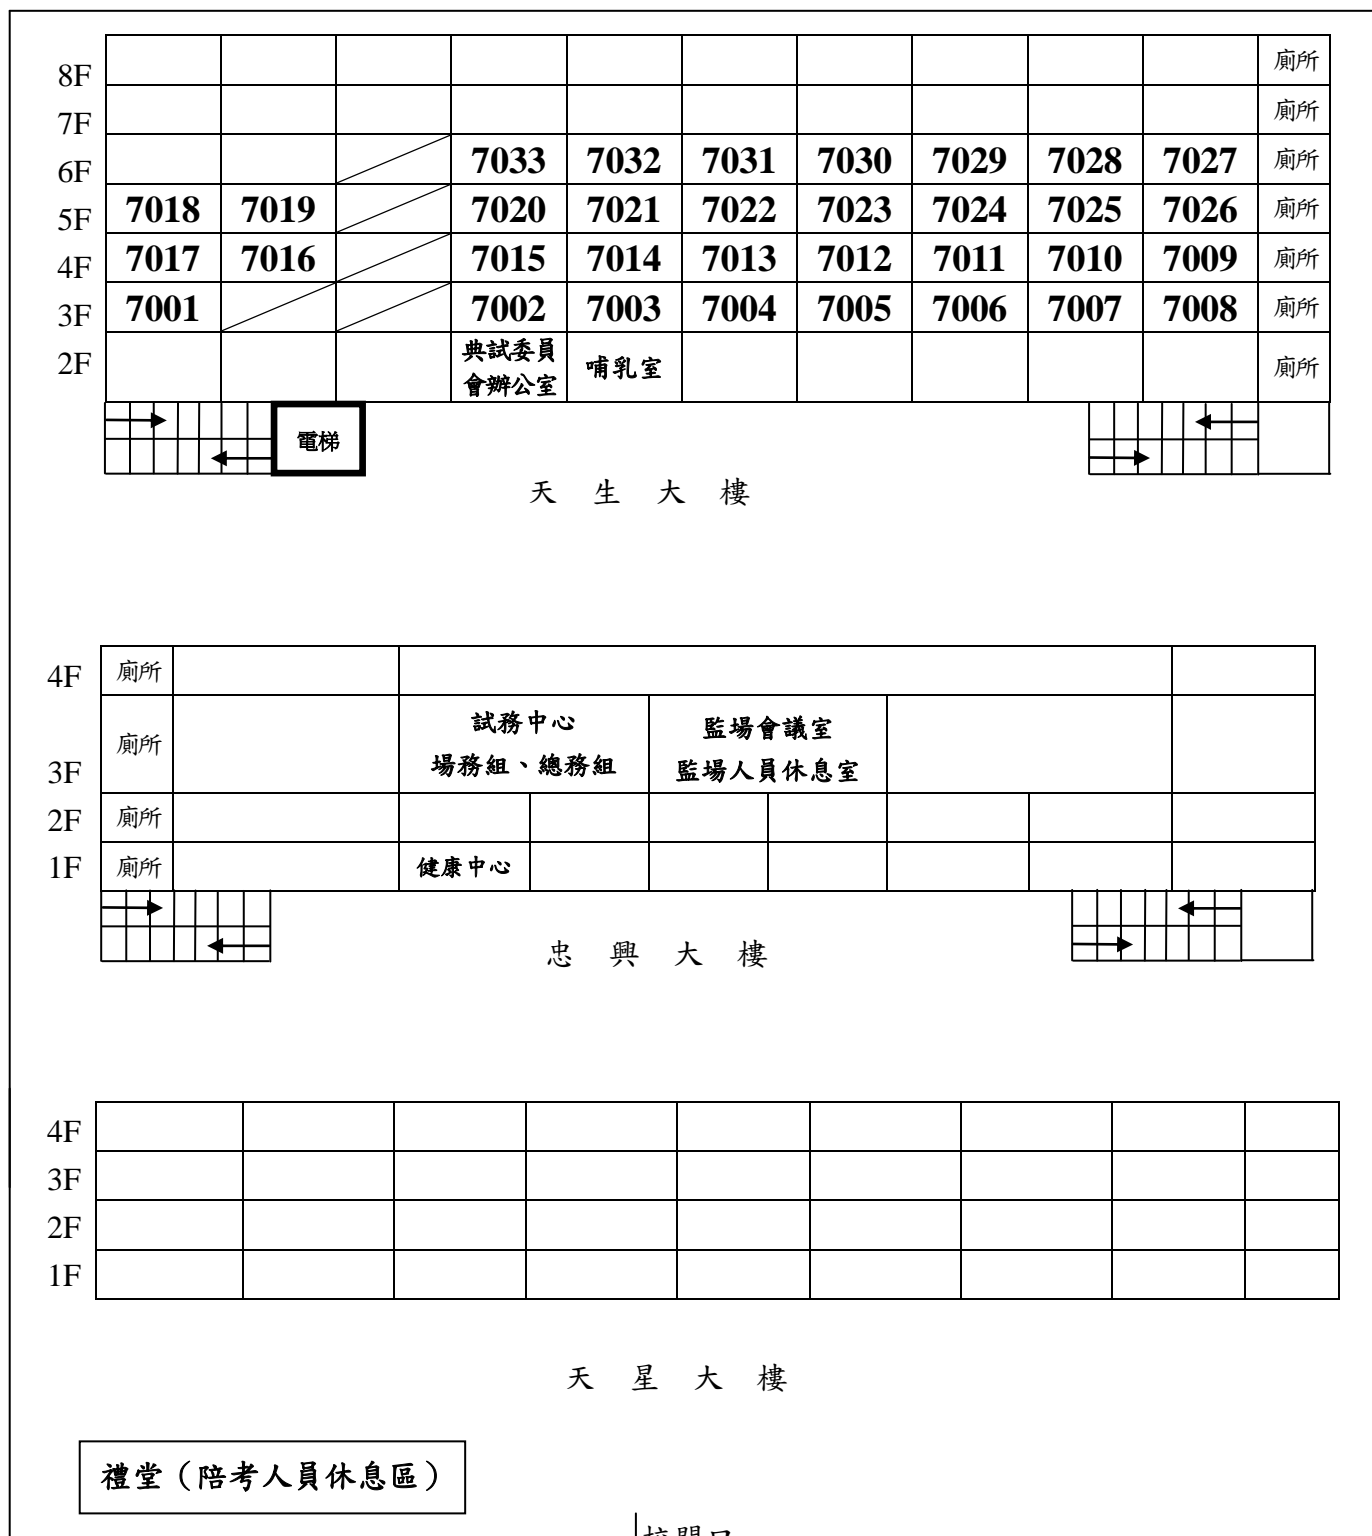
| | | | | | | | | | | | |
|---|---|---|---|---|---|---|---|---|---|---|---|
| 8F | | | | | | | | | | | 廁所 |
| 7F | | | | | | | | | | | 廁所 |
| 6F | | | | 7033 | 7032 | 7031 | 7030 | 7029 | 7028 | 7027 | 廁所 |
| 5F | 7018 | 7019 | | 7020 | 7021 | 7022 | 7023 | 7024 | 7025 | 7026 | 廁所 |
| 4F | 7017 | 7016 | | 7015 | 7014 | 7013 | 7012 | 7011 | 7010 | 7009 | 廁所 |
| 3F | 7001 | | | 7002 | 7003 | 7004 | 7005 | 7006 | 7007 | 7008 | 廁所 |
| 2F | | | | 典試委員會辦公室 | 哺乳室 | | | | | | 廁所 |

電梯

天 生 大 樓

| | | | | | |
|---|---|---|---|---|---|
| 4F | 廁所 | | | | |
| 3F | 廁所 | | 試務中心 場務組、總務組 | 監場會議室 監場人員休息室 | |
| 2F | 廁所 | | | | |
| 1F | 廁所 | | 健康中心 | | |

忠 興 大 樓

| | | | | | | | | | |
|---|---|---|---|---|---|---|---|---|---|
| 4F | | | | | | | | | |
| 3F | | | | | | | | | |
| 2F | | | | | | | | | |
| 1F | | | | | | | | | |

天 星 大 樓

禮堂(陪考人員休息區)

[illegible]